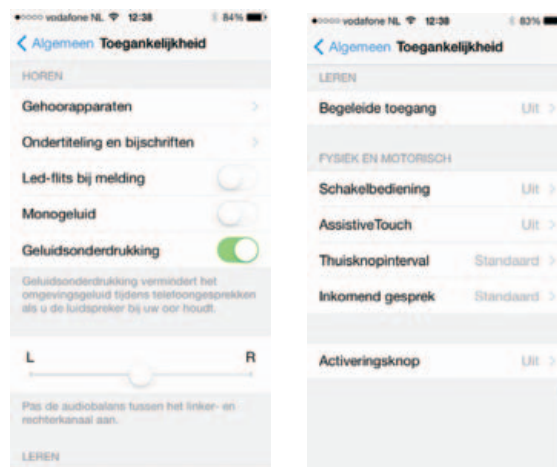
●○○○○ vodafone NL 12:38 84%

Algemeen Toegankelijkheid

HOREN

Gehoorapparaten

Ondertiteling en bijschriften

Led-flits bij melding

Monogeluid

Geluidsonderdrukking

Geluidsonderdrukking vermindert het omgevingsgeluid tijdens telefoongesprekken als u de luidspreker bij uw oor houdt.

L

R

Pas de audiobalans tussen het linker- en rechterkanaal aan.

LEREN

●○○○○ vodafone NL 12:38 83%

Algemeen Toegankelijkheid

LEREN

Begeleide toegang Uit

FYSIEK EN MOTORISCH

Schakelbediening Uit

AssistiveTouch Uit

Thuisknopinterval Standaard

Inkomend gesprek Standaard

Activeringsknop Uit